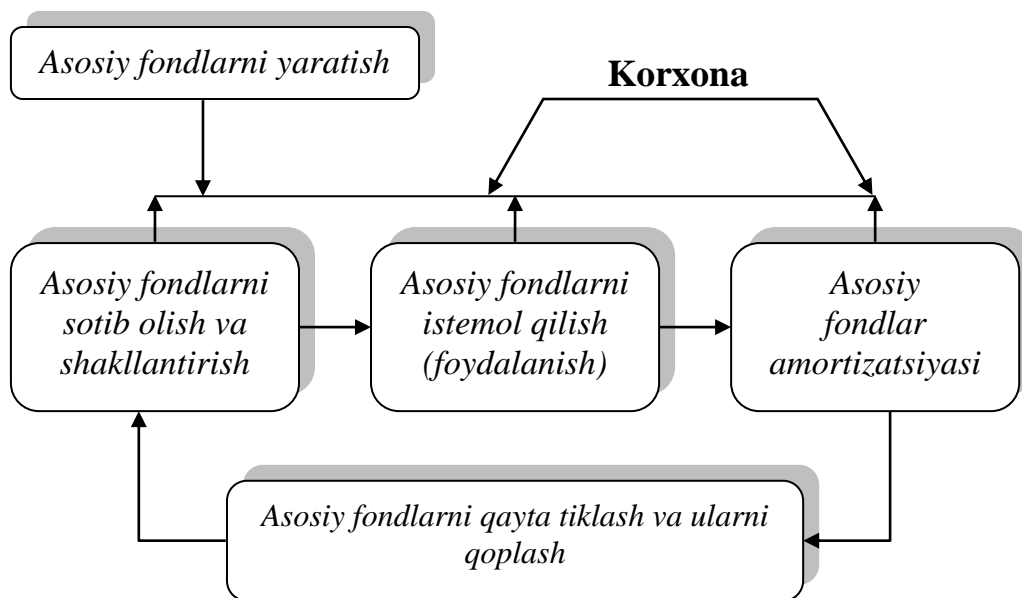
Asosiy fondlarni yaratish

Korxona

Asosiy fondlarni sotib olish va shakllantirish

Asosiy fondlarni istemol qilish (foydalanish)

Asosiy fondlar amortizatsiyasi

Asosiy fondlarni qayta tiklash va ularni qoplash